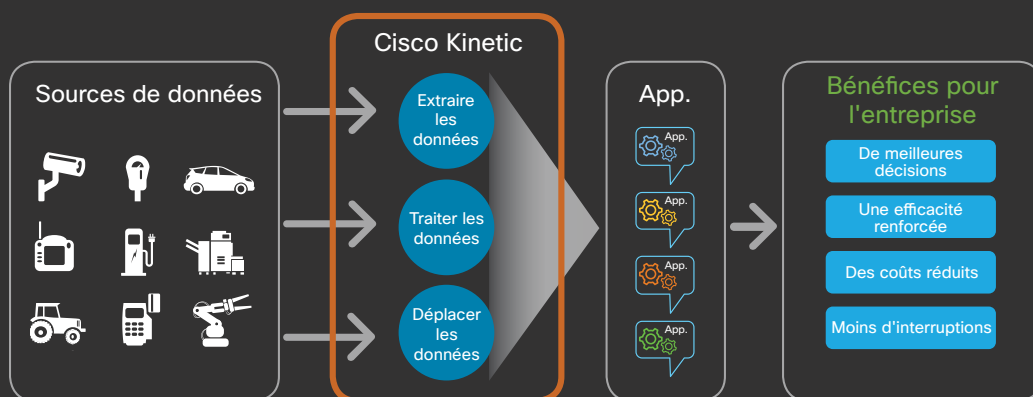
Sources de données

Cisco Kinetic

Extraire les données

Traiter les données

Déplacer les données

App.

App.

App.

App.

App.

Bénéfices pour l'entreprise

De meilleures décisions

Une efficacité renforcée

Des coûts réduits

Moins d'interruptions